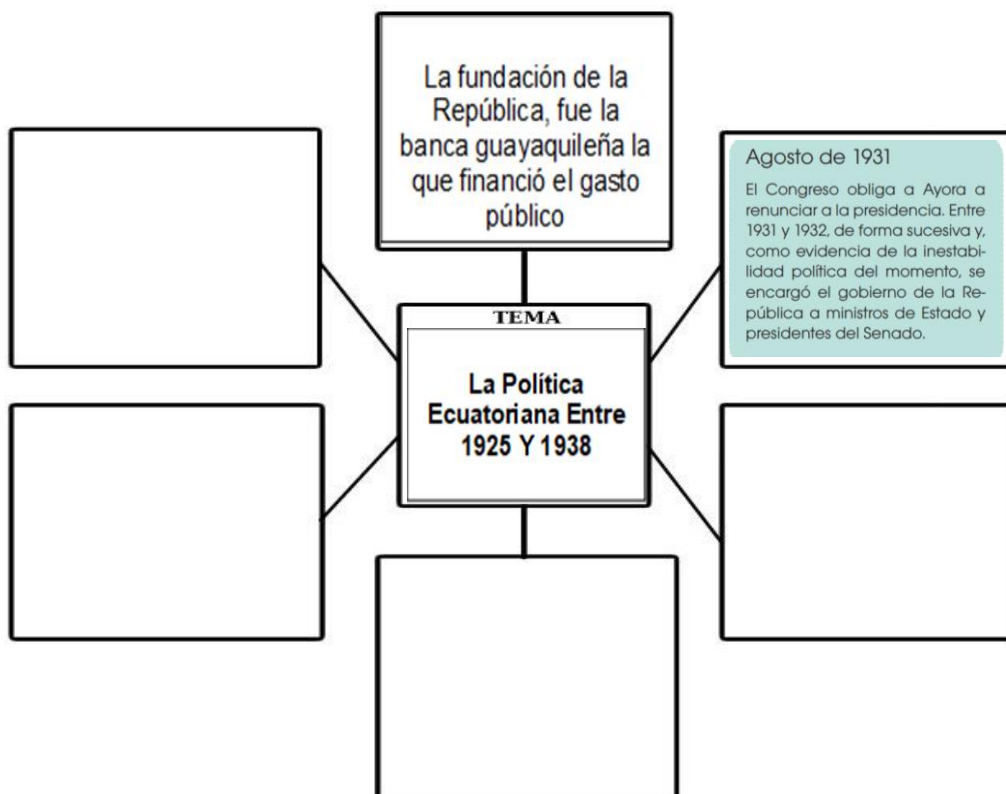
La fundación de la República, fue la banca guayaquileña la que financió el gasto público

Agosto de 1931

El Congreso obliga a Ayora a renunciar a la presidencia. Entre 1931 y 1932, de forma sucesiva y, como evidencia de la inestabilidad política del momento, se encargó el gobierno de Estado de la República a ministros de Estado y presidentes del Senado.

TEMA

La Política Ecuatoriana Entre 1925 Y 1938